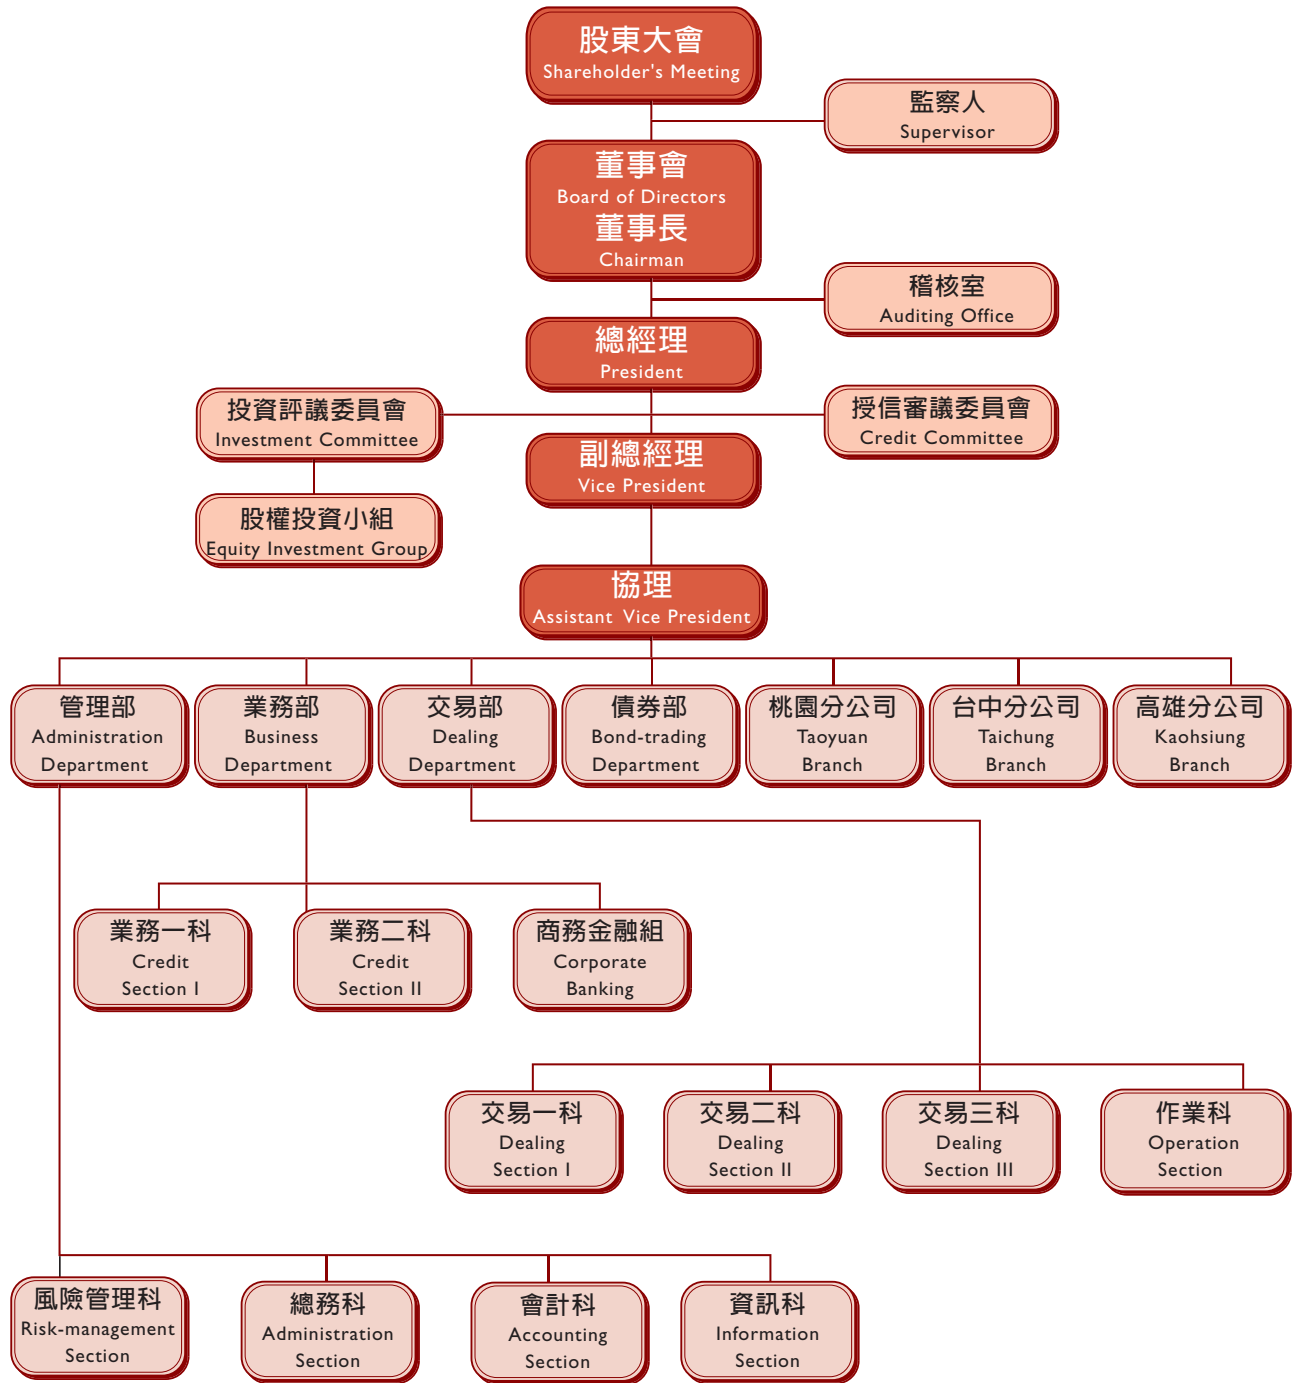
股東大會
Shareholder's Meeting

監察人
Supervisor

董事會
Board of Directors
董事長
Chairman

稽核室
Auditing Office

總經理
President

投資評議委員會
Investment Committee

授信審議委員會
Credit Committee

副總經理
Vice President

股權投資小組
Equity Investment Group

協理
Assistant Vice President

管理部
Administration Department

業務部
Business Department

交易部
Dealing Department

債券部
Bond-trading Department

桃園分公司
Taoyuan Branch

台中分公司
Taichung Branch

高雄分公司
Kaohsiung Branch

業務一科
Credit Section I

業務二科
Credit Section II

商務金融組
Corporate Banking

交易一科
Dealing Section I

交易二科
Dealing Section II

交易三科
Dealing Section III

作業科
Operation Section

風險管理科
Risk-management Section

總務科
Administration Section

會計科
Accounting Section

資訊科
Information Section